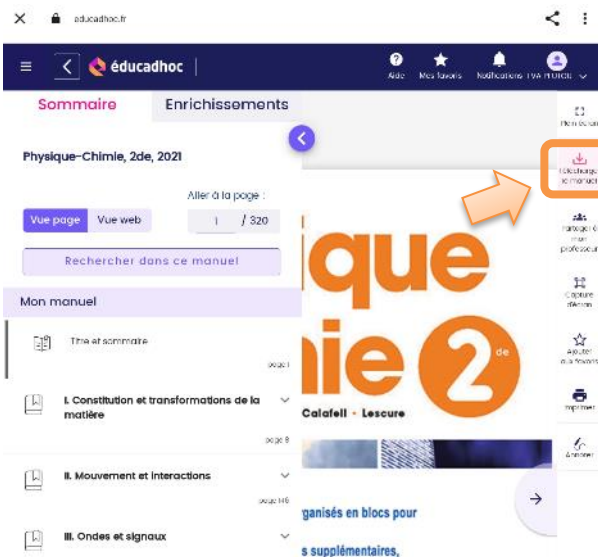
educadhoc.fr

éducadhoc

Aide Mes favoris Notifications EVA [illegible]

Sommaire Enrichissements

Physique-Chimie, 2de, 2021

Aller à la page :

Vue page Vue web

1 / 320

Rechercher dans ce manuel

Mon manuel

Titre et sommaire

page I

I. Constitution et transformations de la matière

page 8

II. Mouvement et interactions

page 145

III. Ondes et signaux

ique

mie 2 de

Calafell • Lescure

ganisés en blocs pour

s supplémentaires,

Plein écran

Télécharger le manuel

Partager à mon professeur

Capture d'écran

Ajouter aux favoris

Imprimer

Annoter